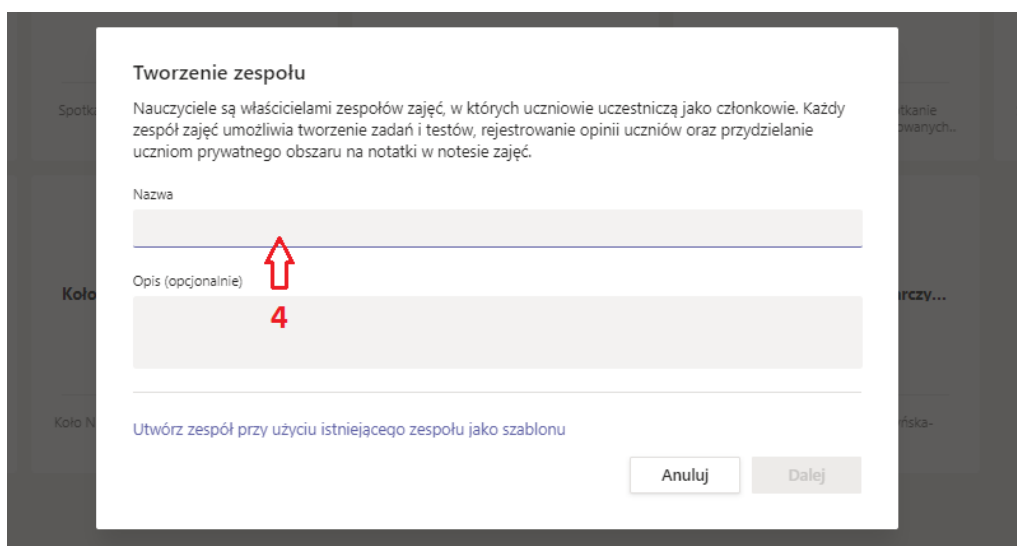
Spotk

Koło

Koło N

tkanie
owanych..

arczy...

ńska-

Tworzenie zespołu

Nauczyciele są właścicielami zespołów zajęć, w których uczniowie uczestniczą jako członkowie. Każdy zespół zajęć umożliwia tworzenie zadań i testów, rejestrowanie opinii uczniów oraz przydzielanie uczniom prywatnego obszaru na notatki w notesie zajęć.

Nazwa

Opis (opcjonalnie)

4

Utwórz zespół przy użyciu istniejącego zespołu jako szablonu

Anuluj

Dalej